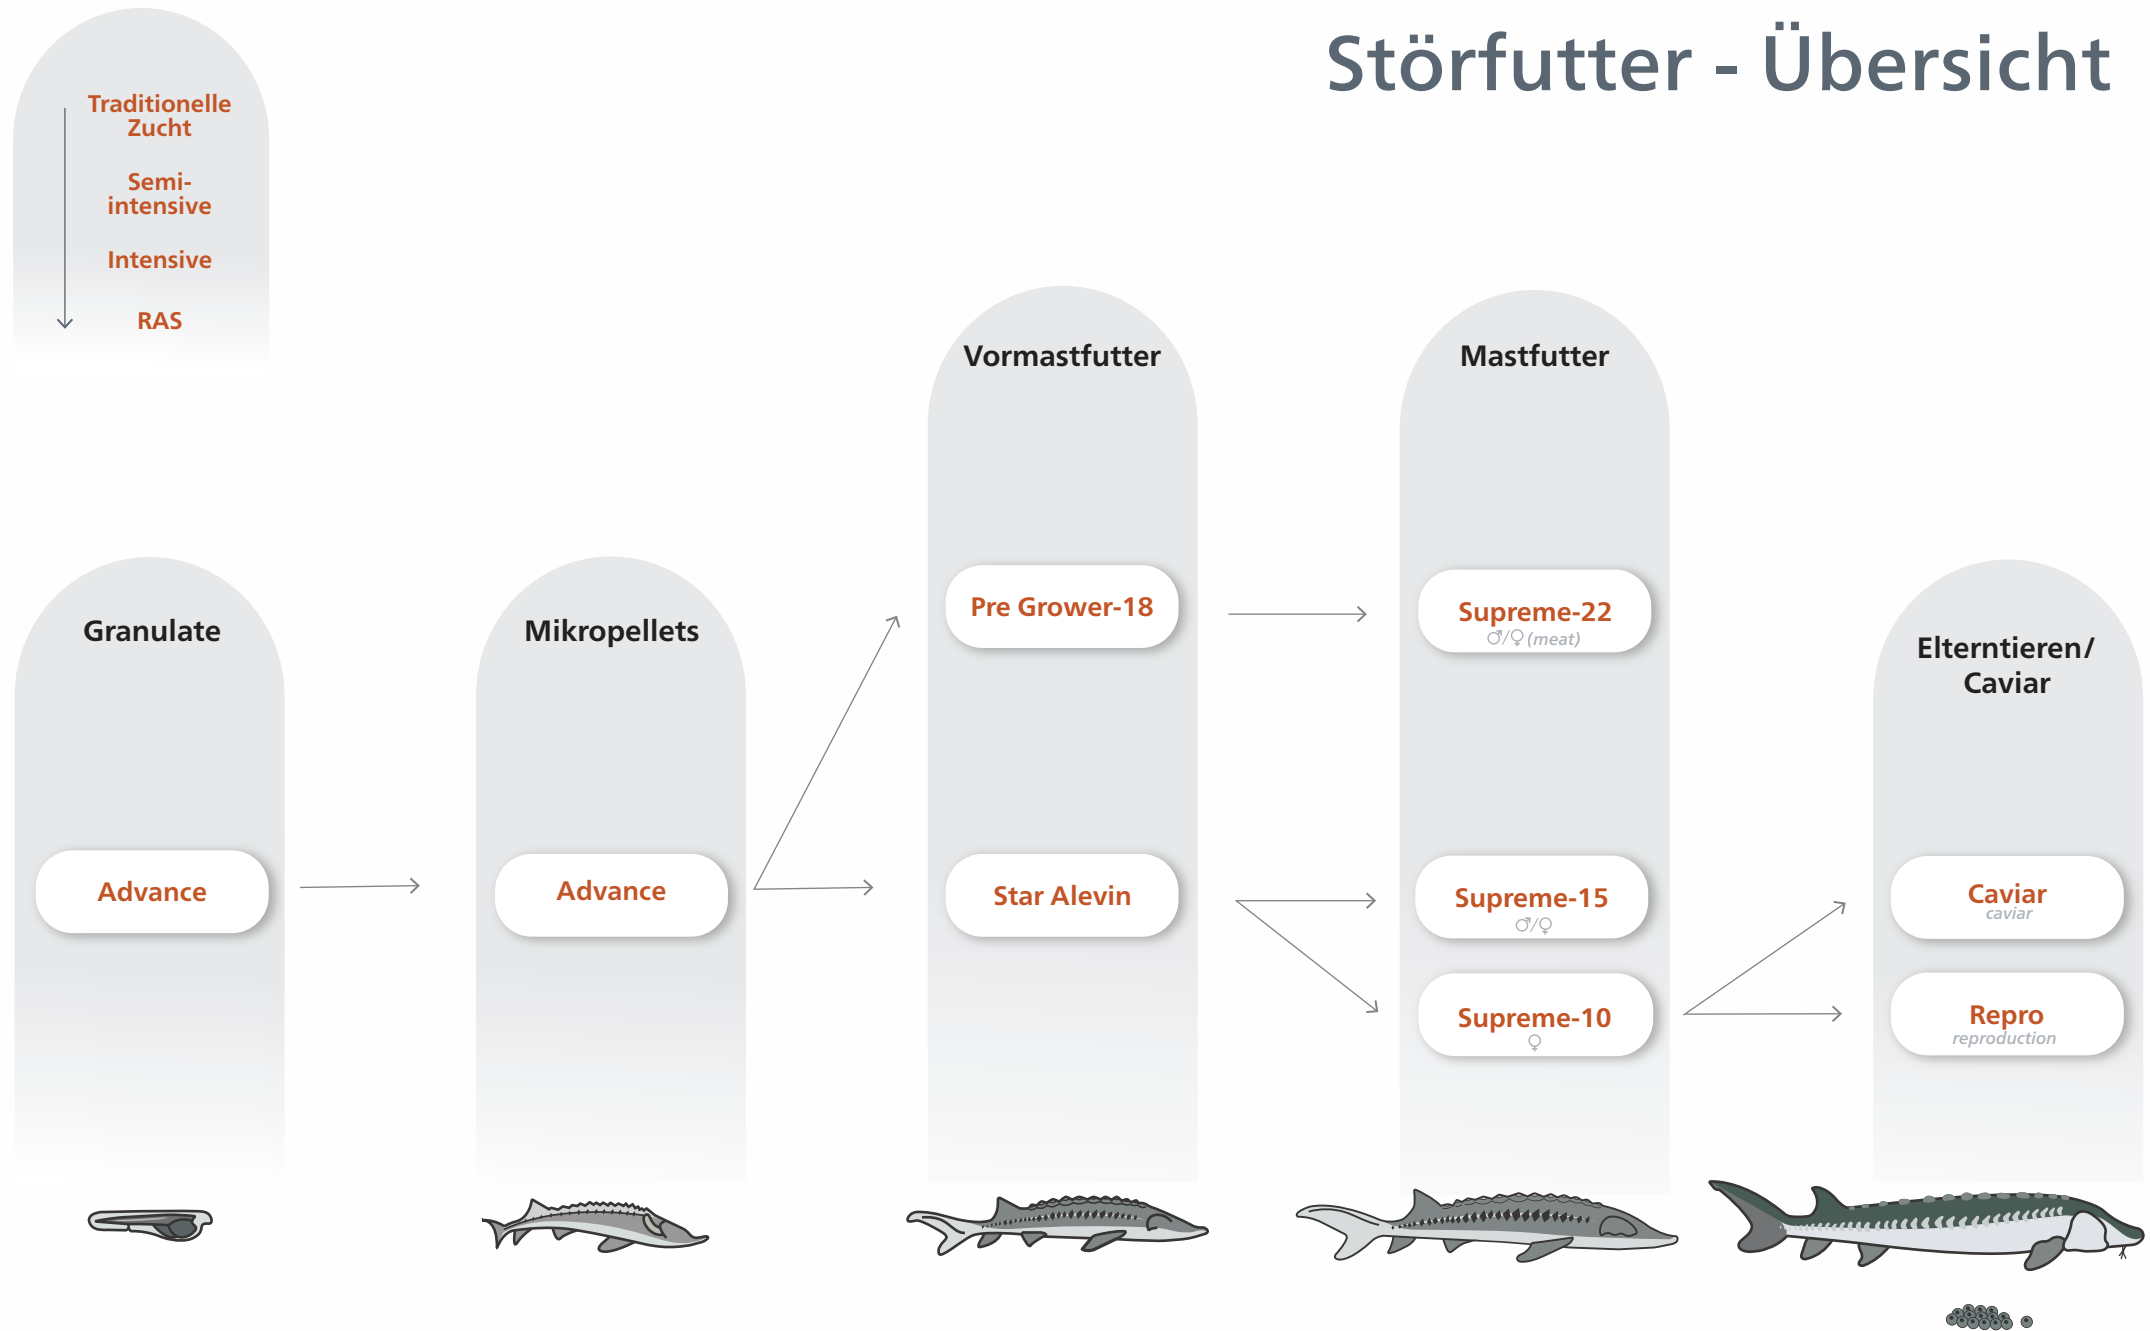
Störfutter - Übersicht

Traditionelle Zucht

Semi-intensive

Intensive

RAS

Granulate

Advance

Mikropellets

Advance

Vormastfutter

Pre Grower-18

Star Alevin

Mastfutter

Supreme-22
♂/♀ (meat)

Supreme-15
♂/♀

Supreme-10
♀

Elterntieren/ Caviar

Caviar
caviar

Repro
reproduction